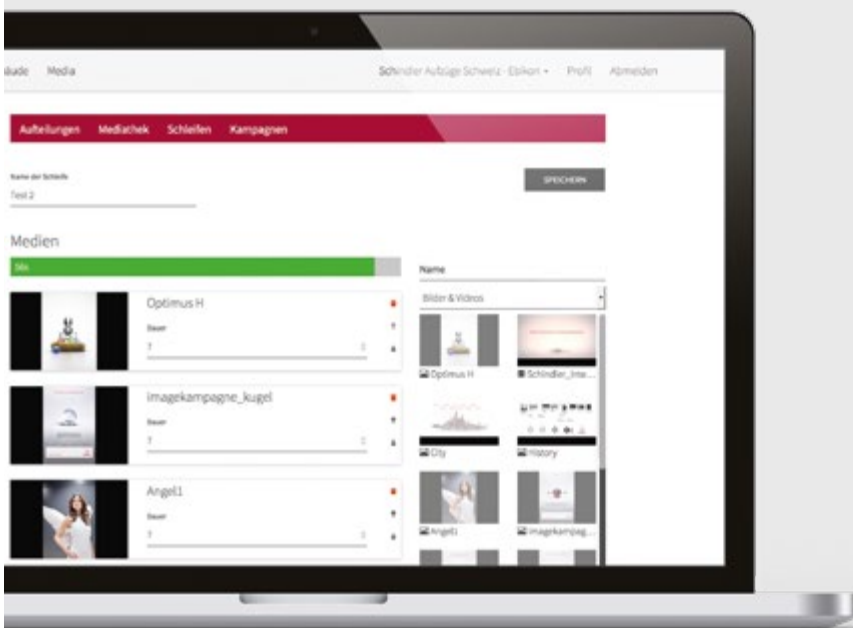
äude Media

Schindler Aufzüge Schweiz - Ebikon ▾ Profil Abmelden

Aufteilungen Mediathek Schleifen Kampagnen

Name der Schleife
Test 2

SPEICHERN

Medien

56s

Optimus H
Dauer
7

imagekampagne_kugel
Dauer
7

Angel1
Dauer
7

Name

Bilder & Videos

Optimus H
Schindler_Ima...
City
History
Angel1
imagekampag...